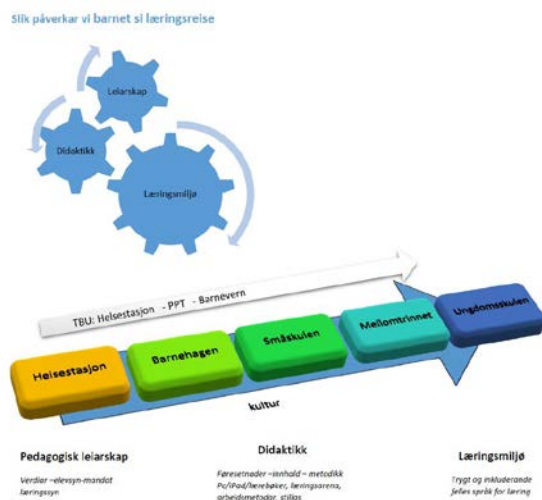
Slik påverkar vi barnet si læringsreise

Leiarskap

Didaktikk

Læringsmiljø

TBU: Helsestasjon - PPT - Barnevern

Helsestasjon

Barnehagen

Småskulen

Mellomtrinnet

Ungdomsskulen

kultur

Pedagogisk leiarskap

Verdiar –elevsyn-mandat
læringssyn

Didaktikk

Føresetnader –innhald – metodikk
Pc/iPad/lærebøker, læringsarena,
arbeidsmetodar, stillas

Læringsmiljø

Trygt og inkluderande
felles språk for læring